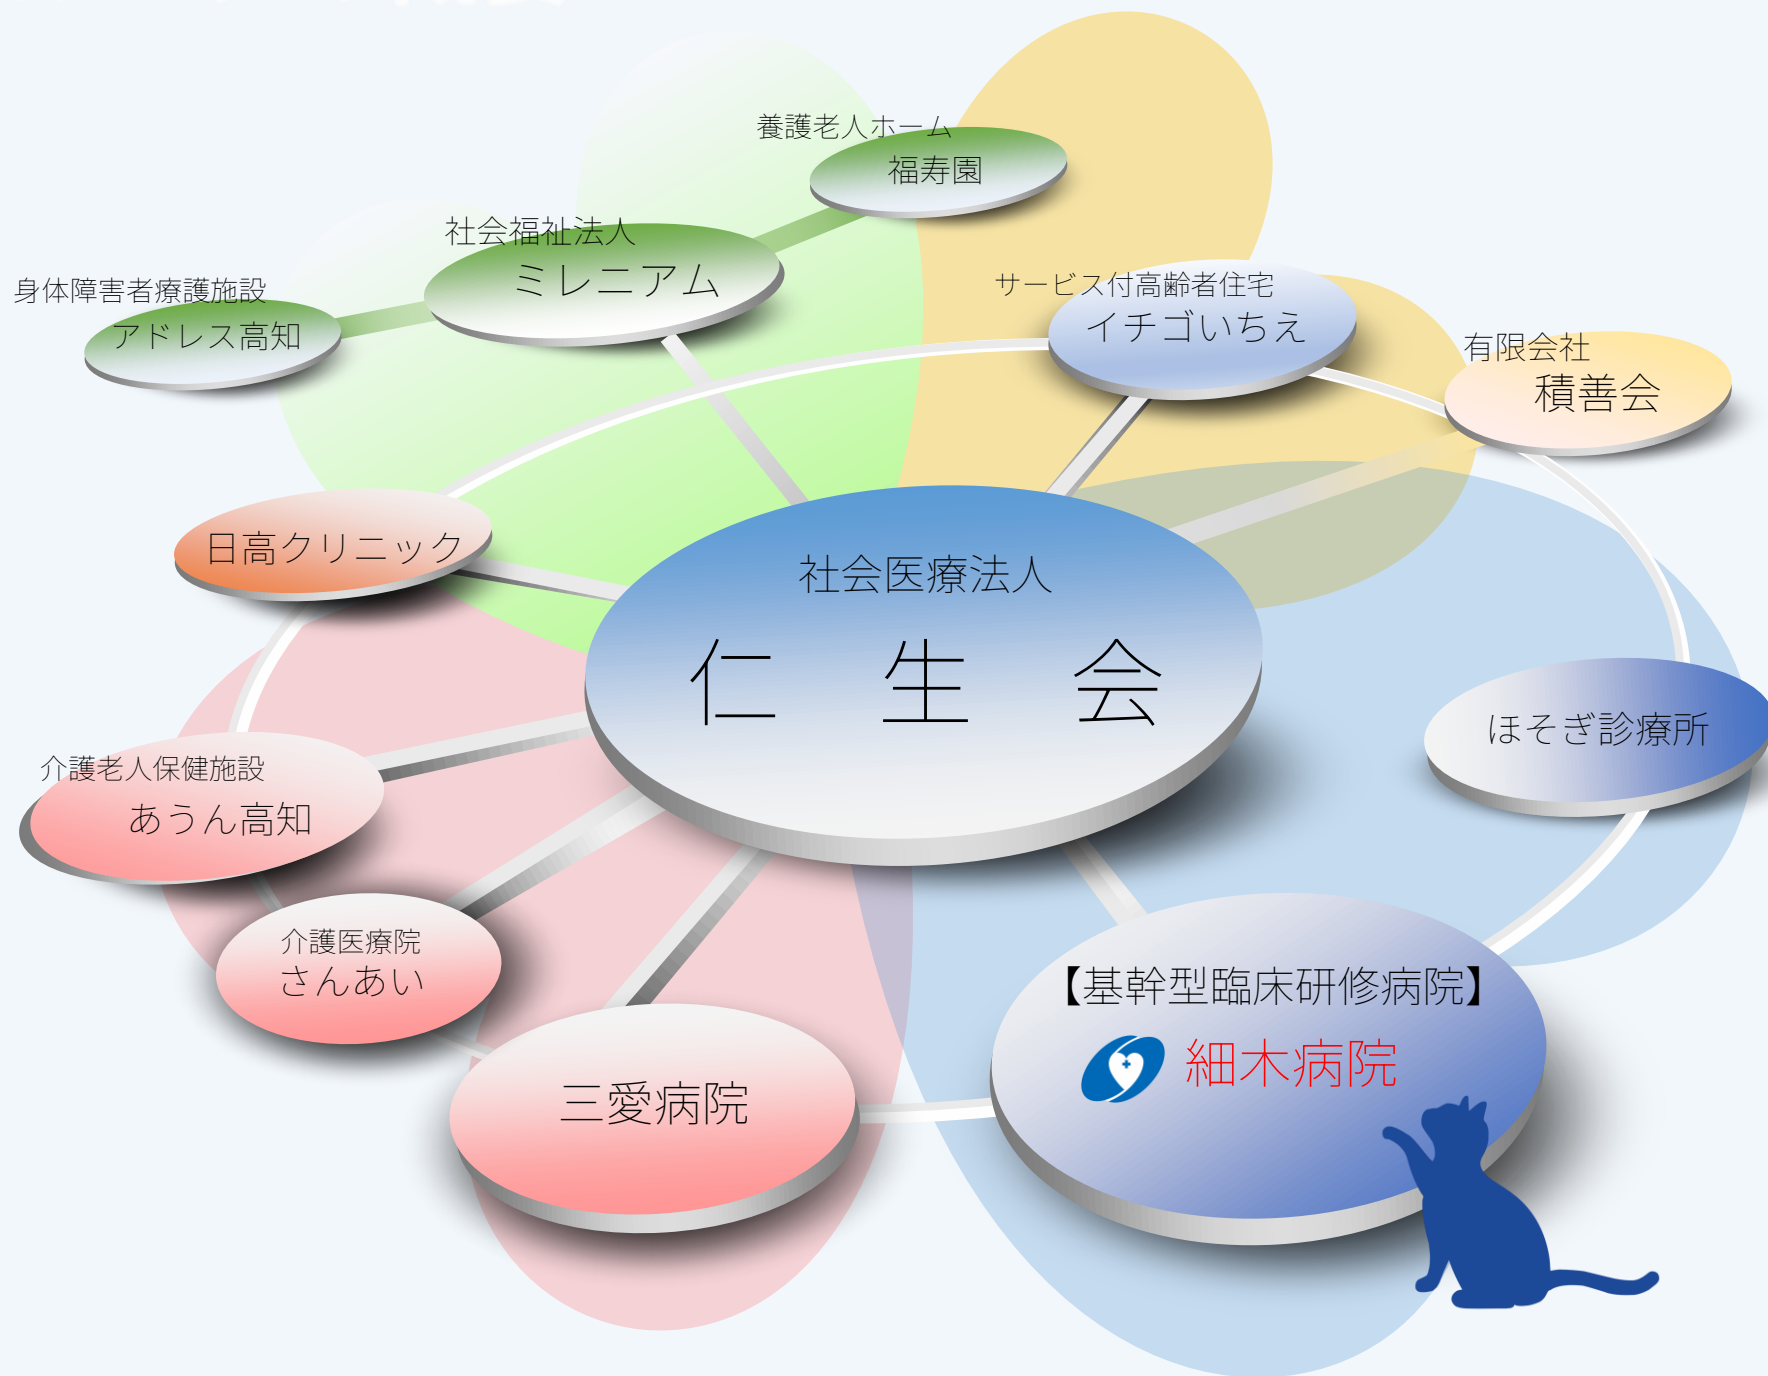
養護老人ホーム
福寿園

社会福祉法人
ミレニアム

身体障害者療護施設
アドレス高知

サービス付高齢者住宅
イチゴいちえ

有限会社
積善会

日高クリニック

社会医療法人
仁 生 会

ほそぎ診療所

介護老人保健施設
あうん高知

介護医療院
さんあい

三愛病院

【基幹型臨床研修病院】
細木病院